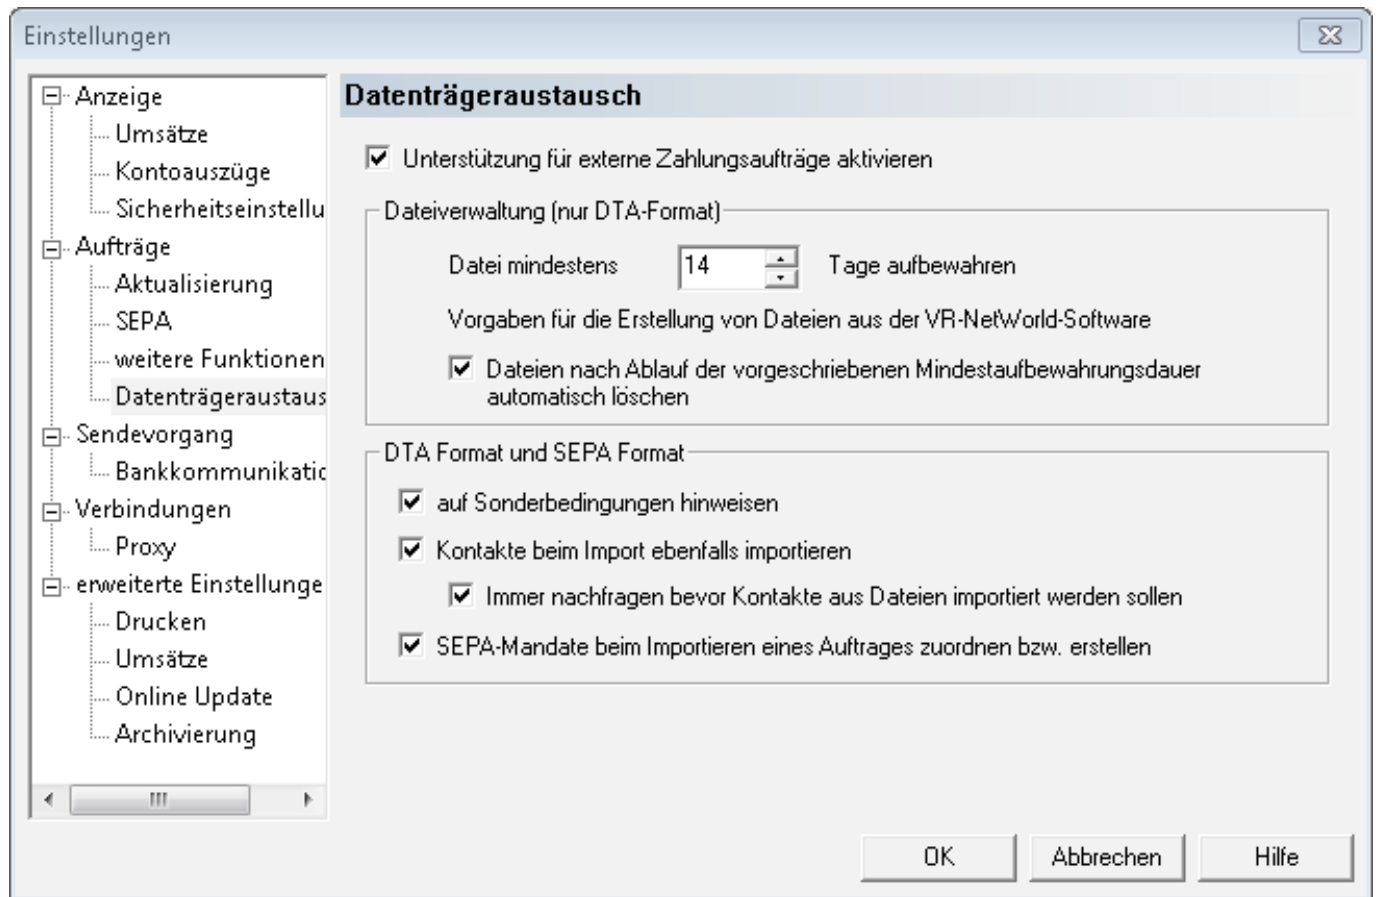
Einstellungen

Anzeige
Umsätze
Kontoauszüge
Sicherheitseinstellu
Aufträge
Aktualisierung
SEPA
weitere Funktionen
Datenträgeraustaus
Sendevorgang
Bankkommunikatic
Verbindungen
Proxy
erweiterte Einstellunge
Drucken
Umsätze
Online Update
Archivierung

Datenträgeraustausch

☑ Unterstützung für externe Zahlungsaufträge aktivieren

Dateiverwaltung (nur DTA-Format)

Datei mindestens 14 Tage aufbewahren

Vorgaben für die Erstellung von Dateien aus der VR-NetWorld-Software

☑ Dateien nach Ablauf der vorgeschriebenen Mindestaufbewahrungsdauer automatisch löschen

DTA Format und SEPA Format

☑ auf Sonderbedingungen hinweisen

☑ Kontakte beim Import ebenfalls importieren

☑ Immer nachfragen bevor Kontakte aus Dateien importiert werden sollen

☑ SEPA-Mandate beim Importieren eines Auftrages zuordnen bzw. erstellen

OK Abbrechen Hilfe